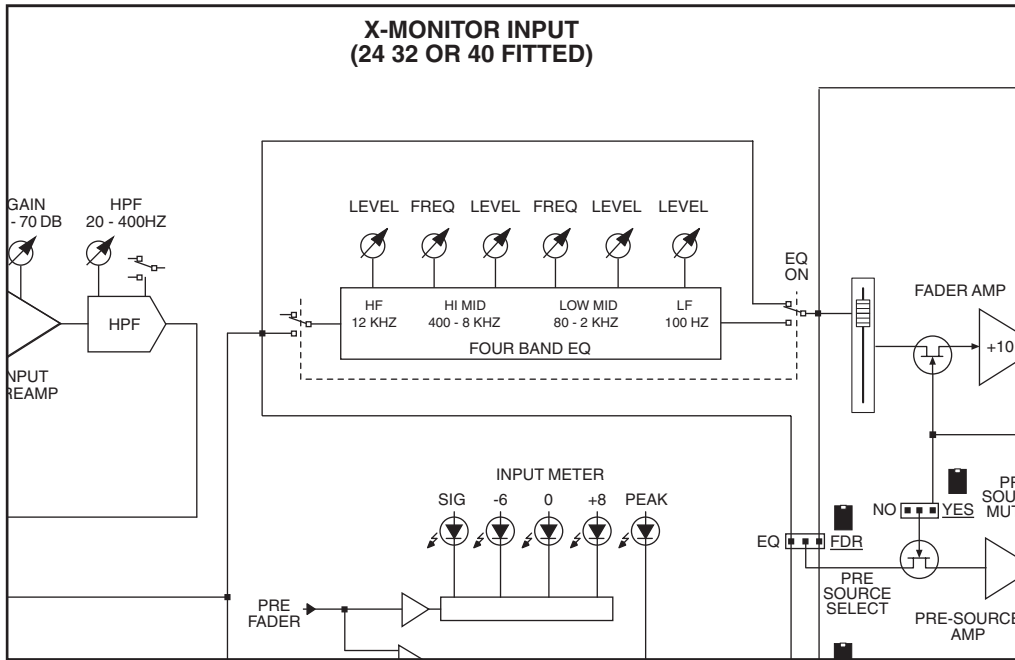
X-MONITOR INPUT
(24 32 OR 40 FITTED)

GAIN
- 70 DB

HPF
20 - 400HZ

HPF

NPUT
REAMP

LEVEL FREQ LEVEL FREQ LEVEL LEVEL

HF
12 KHZ

HI MID
400 - 8 KHZ

LOW MID
80 - 2 KHZ

LF
100 HZ

FOUR BAND EQ

EQ
ON

FADER AMP

+10

INPUT METER

SIG -6 0 +8 PEAK

NO YES

PR
SOU
MUT

EQ FDR

PRE
SOURCE
SELECT

PRE-SOURCE
AMP

PRE
FADER